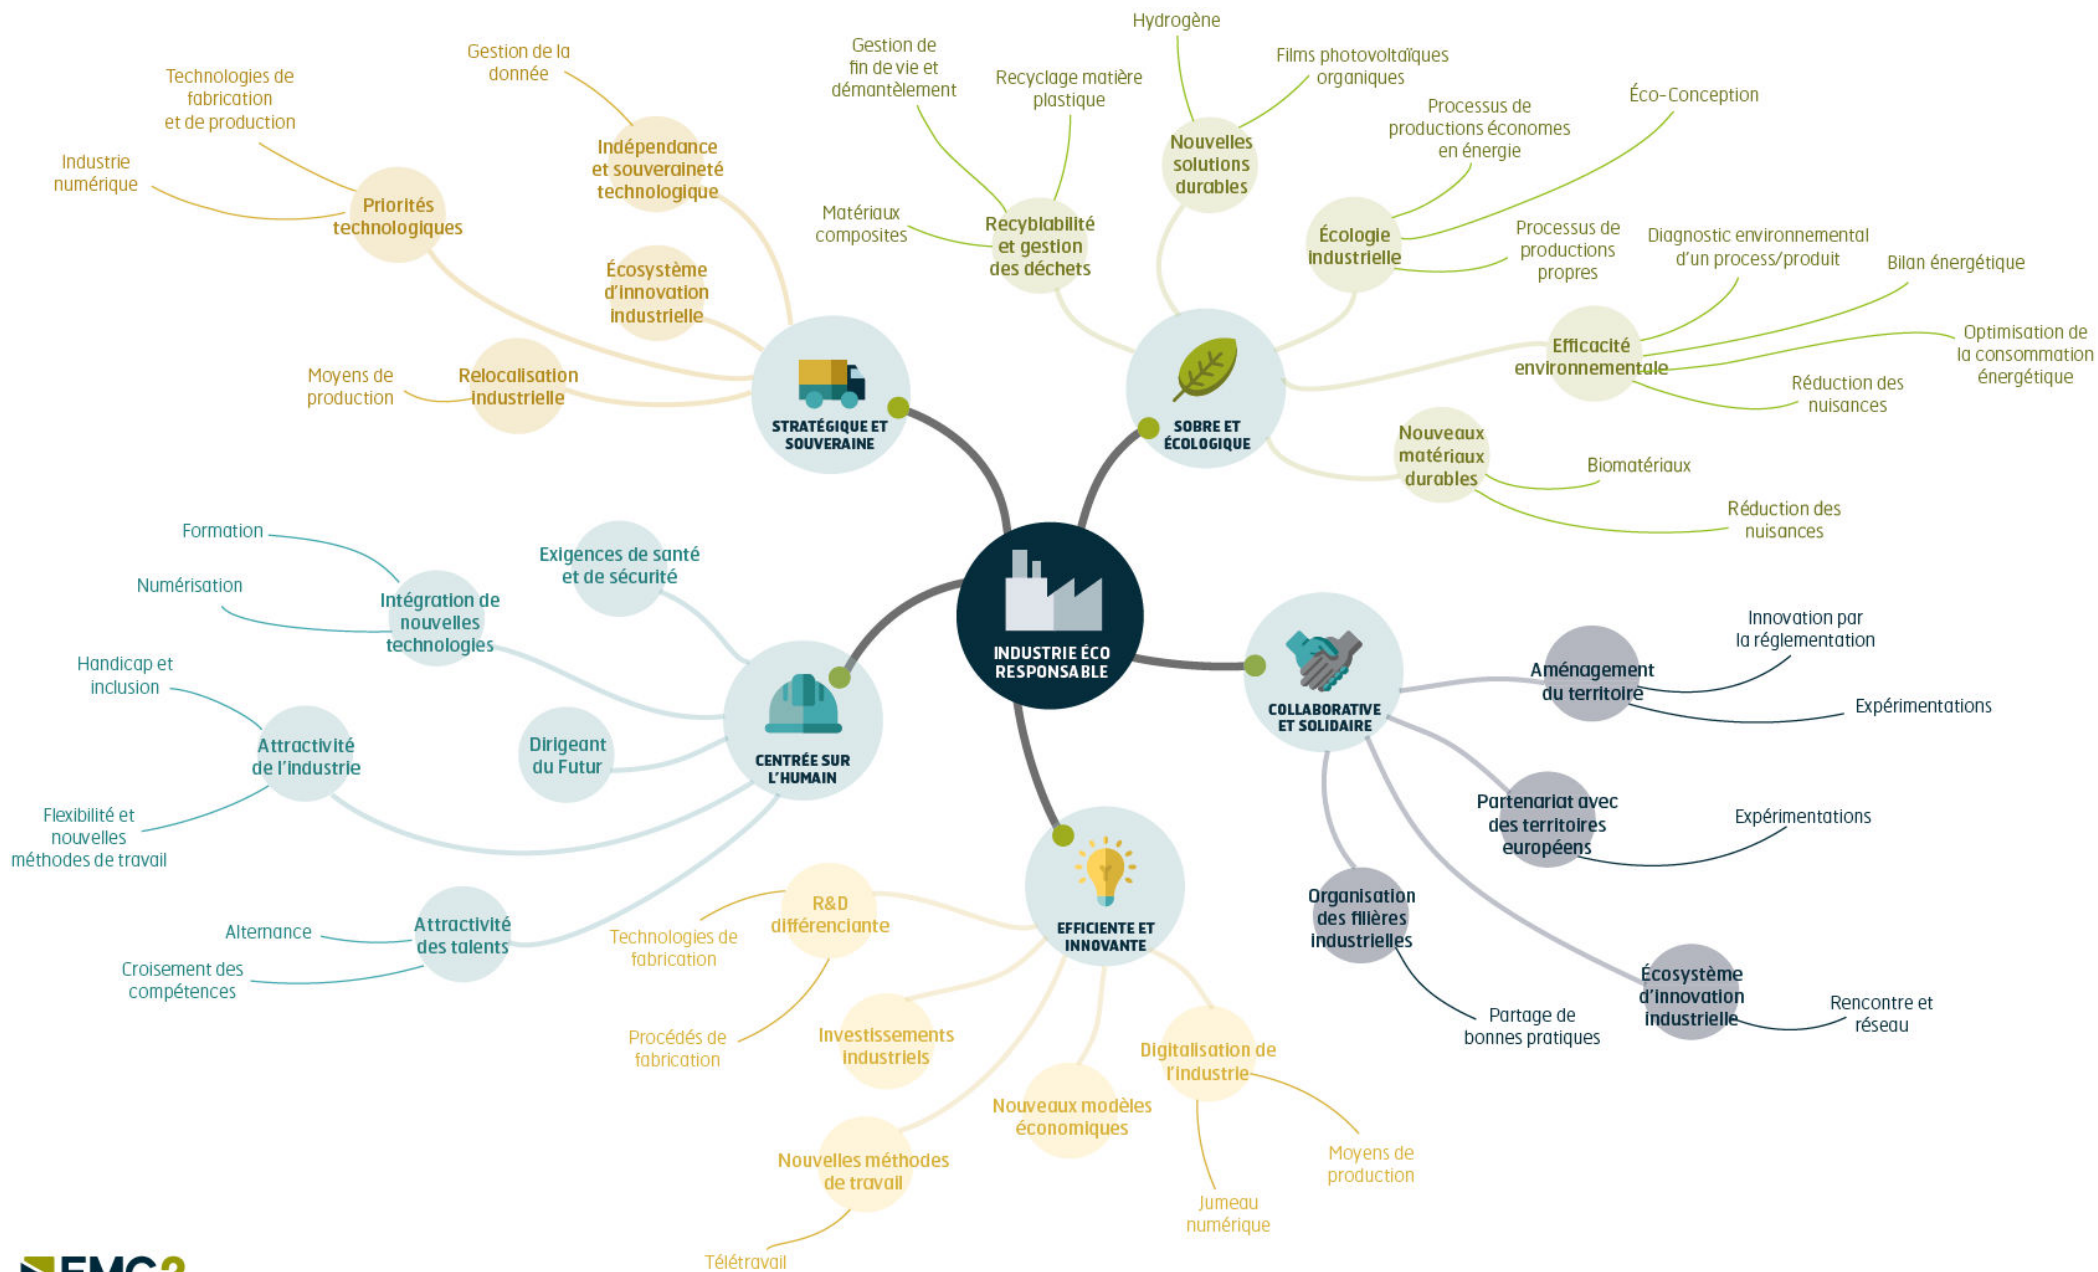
INDUSTRIE ÉCO RESPONSABLE

STRATÉGIQUE ET SOUVERAINE

Priorités technologiques
Technologies de fabrication et de production
Industrie numérique

Indépendance et souveraineté technologique
Gestion de la donnée

Écosystème d'innovation industrielle

Relocalisation industrielle
Moyens de production

SOBRE ET ÉCOLOGIQUE

Recyblabilité et gestion des déchets
Gestion de fin de vie et démantèlement
Recyclage matière plastique
Matériaux composites

Nouvelles solutions durables
Hydrogène
Films photovoltaïques organiques

Écologie industrielle
Processus de productions économes en énergie
Éco-Conception
Processus de productions propres

Efficacité environnementale
Diagnostic environnemental d'un process/produit
Bilan énergétique
Optimisation de la consommation énergétique
Réduction des nuisances

Nouveaux matériaux durables
Biomatériaux
Réduction des nuisances

CENTRÉE SUR L'HUMAIN

Intégration de nouvelles technologies
Formation
Numérisation

Exigences de santé et de sécurité

Attractivité de l'industrie
Handicap et inclusion
Flexibilité et nouvelles méthodes de travail

Dirigeant du Futur

Attractivité des talents
Alternance
Croisement des compétences

COLLABORATIVE ET SOLIDAIRE

Aménagement du territoire
Innovation par la réglementation
Expérimentations

Partenariat avec des territoires européens
Expérimentations

Organisation des filières industrielles
Partage de bonnes pratiques

Écosystème d'innovation industrielle
Rencontre et réseau

EFFICIENTE ET INNOVANTE

R&D différenciante
Technologies de fabrication
Procédés de fabrication

Investissements industriels

Digitalisation de l'industrie
Moyens de production
Jumeau numérique

Nouveaux modèles économiques

Nouvelles méthodes de travail
Télétravail

EMC2